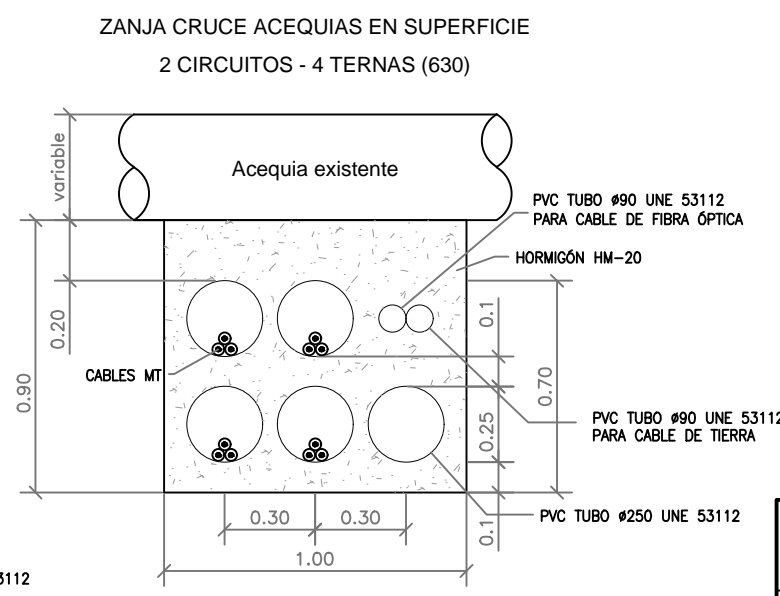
ZANJA CRUCE ACEQUIAS EN SUPERFICIE
2 CIRCUITOS - 4 TERNAS (630)

variable

Acequia existente

PVC TUBO ø90 UNE 53112
PARA CABLE DE FIBRA ÓPTICA

HORMIGÓN HM-20

0.20

0.1

0.90

CABLES MT

0.70

PVC TUBO ø90 UNE 53112
PARA CABLE DE TIERRA

0.25

0.30 0.30

PVC TUBO ø250 UNE 53112

0.1

1.00

3112